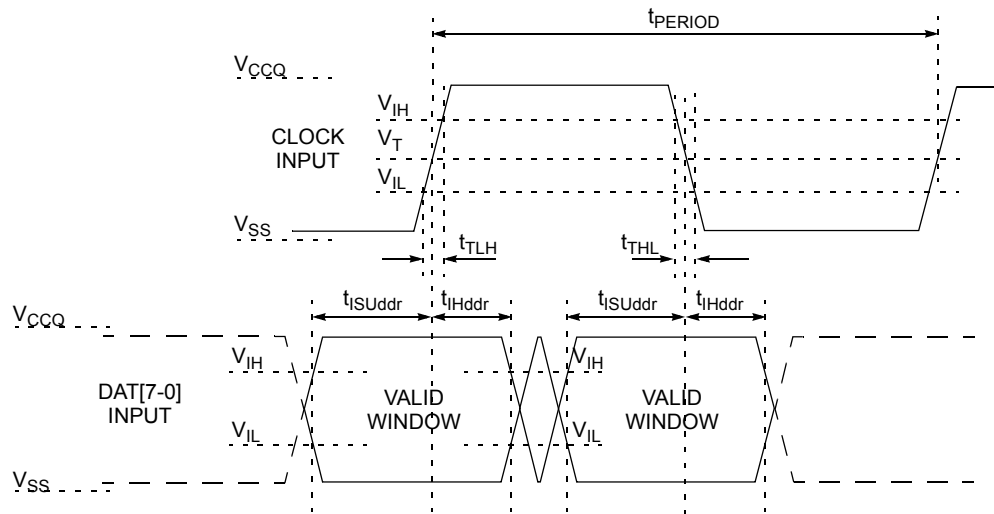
$t_{PERIOD}$

$V_{CCQ}$

$V_{IH}$

CLOCK INPUT

$V_T$

$V_{IL}$

$V_{SS}$

$t_{TLH}$

$t_{THL}$

$t_{ISUddr}$

$t_{IHddr}$

$t_{ISUddr}$

$t_{IHddr}$

$V_{CCQ}$

$V_{IH}$

DAT[7-0] INPUT

VALID WINDOW

$V_{IH}$

VALID WINDOW

$V_{IL}$

$V_{IL}$

$V_{SS}$